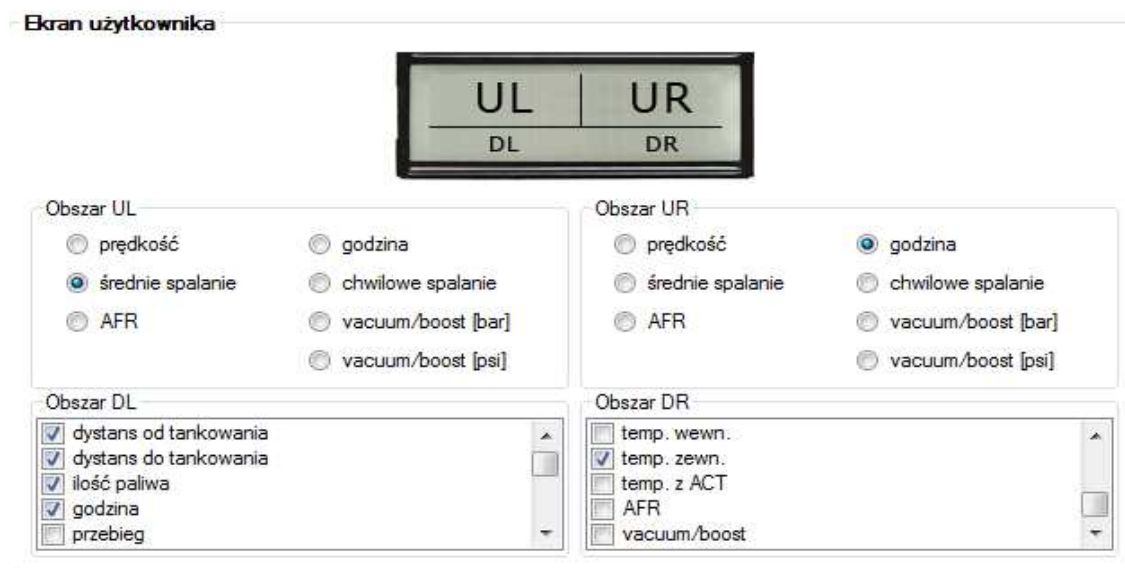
Ekran użytkownika

UL | UR
DL | DR

Obszar UL
prędkość
godzina
średnie spalanie
chwilowe spalanie
AFR
vacuum/boost [bar]
vacuum/boost [psi]

Obszar UR
prędkość
godzina
średnie spalanie
chwilowe spalanie
AFR
vacuum/boost [bar]
vacuum/boost [psi]

Obszar DL
dystans od tankowania
dystans do tankowania
ilość paliwa
godzina
przebieg

Obszar DR
temp. wewn.
temp. zewn.
temp. z ACT
AFR
vacuum/boost